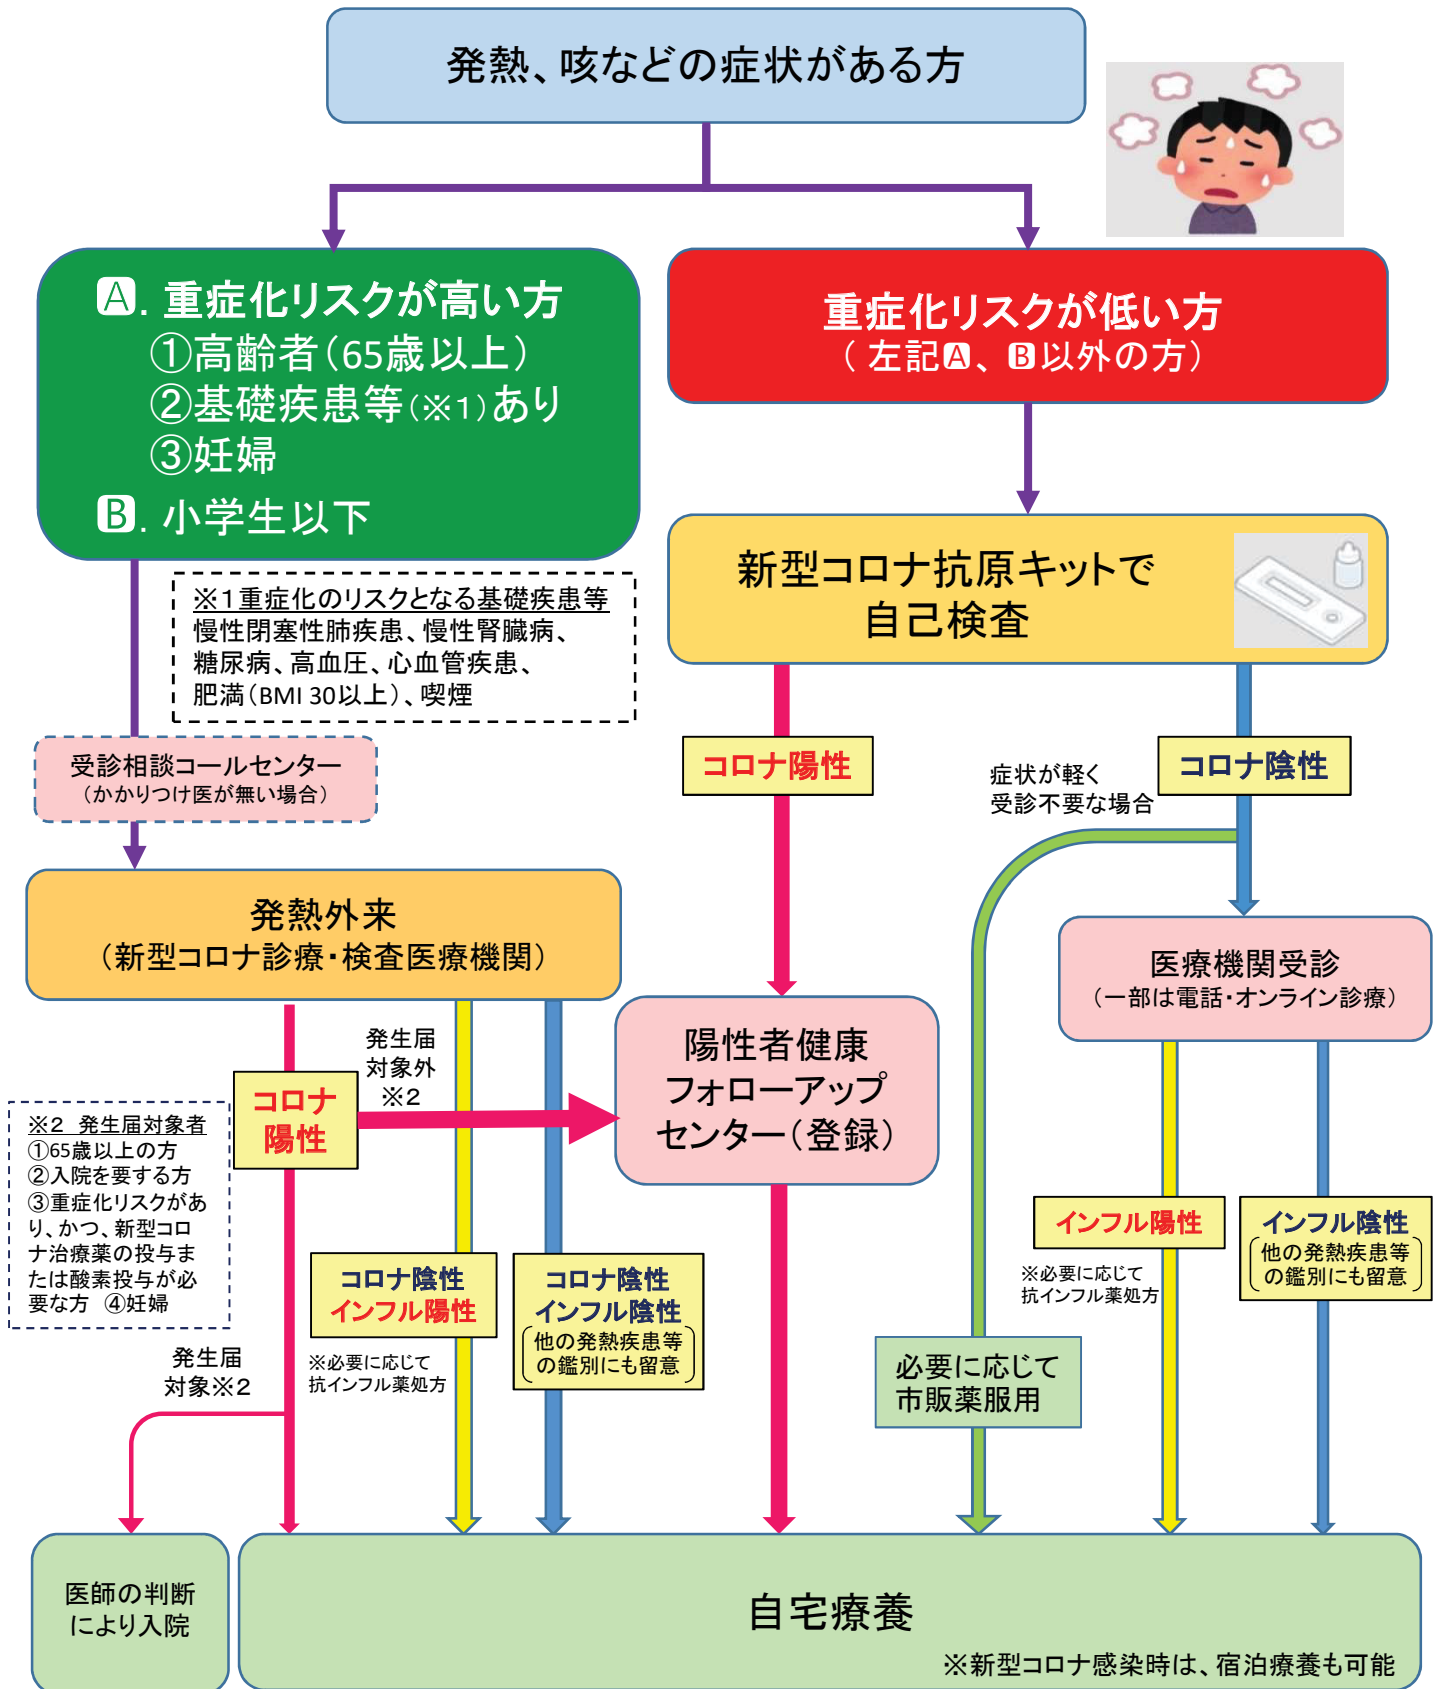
発熱、咳などの症状がある方

A. 重症化リスクが高い方
①高齢者（65歳以上）
②基礎疾患等（※1）あり
③妊婦
B. 小学生以下

重症化リスクが低い方
（ 左記A、B以外の方）

※1 重症化のリスクとなる基礎疾患等
慢性閉塞性肺疾患、慢性腎臓病、糖尿病、高血圧、心血管疾患、肥満（BMI 30以上）、喫煙

新型コロナ抗原キットで
自己検査

受診相談コールセンター
（かかりつけ医が無い場合）

コロナ陽性

症状が軽く
受診不要な場合

コロナ陰性

発熱外来
（新型コロナ診療・検査医療機関）

医療機関受診
（一部は電話・オンライン診療）

発生届
対象外
※2

コロナ
陽性

陽性者健康
フォローアップ
センター（登録）

※2 発生届対象者
①65歳以上の方
②入院を要する方
③重症化リスクがあり、かつ、新型コロナ治療薬の投与または酸素投与が必要な方 ④妊婦

コロナ陰性
インフル陽性

コロナ陰性
インフル陰性
他の発熱疾患等の鑑別にも留意

インフル陽性

インフル陰性
他の発熱疾患等の鑑別にも留意

※必要に応じて
抗インフル薬処方

発生届
対象※2

※必要に応じて
抗インフル薬処方

必要に応じて
市販薬服用

医師の判断
により入院

自宅療養
※新型コロナ感染時は、宿泊療養も可能